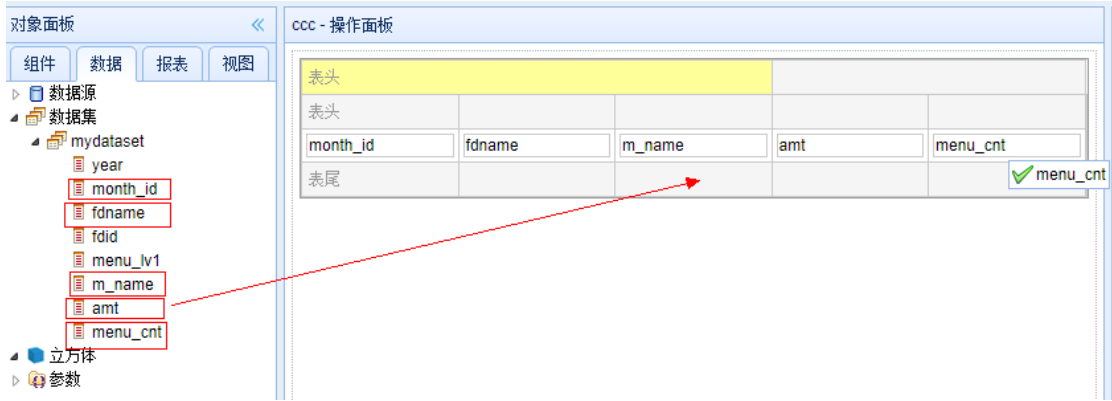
对象面板 «

组件 数据 报表 视图

数据源
数据集
mydataset
year
month_id
fdname
fdid
menu_lv1
m_name
amt
menu_cnt
立方体
参数

ccc - 操作面板

| 表头 | | | | |
|---|---|---|---|---|
| 表头 | | | | |
| month_id | fdname | m_name | amt | menu_cnt |
| 表尾 | | | | |

menu_cnt